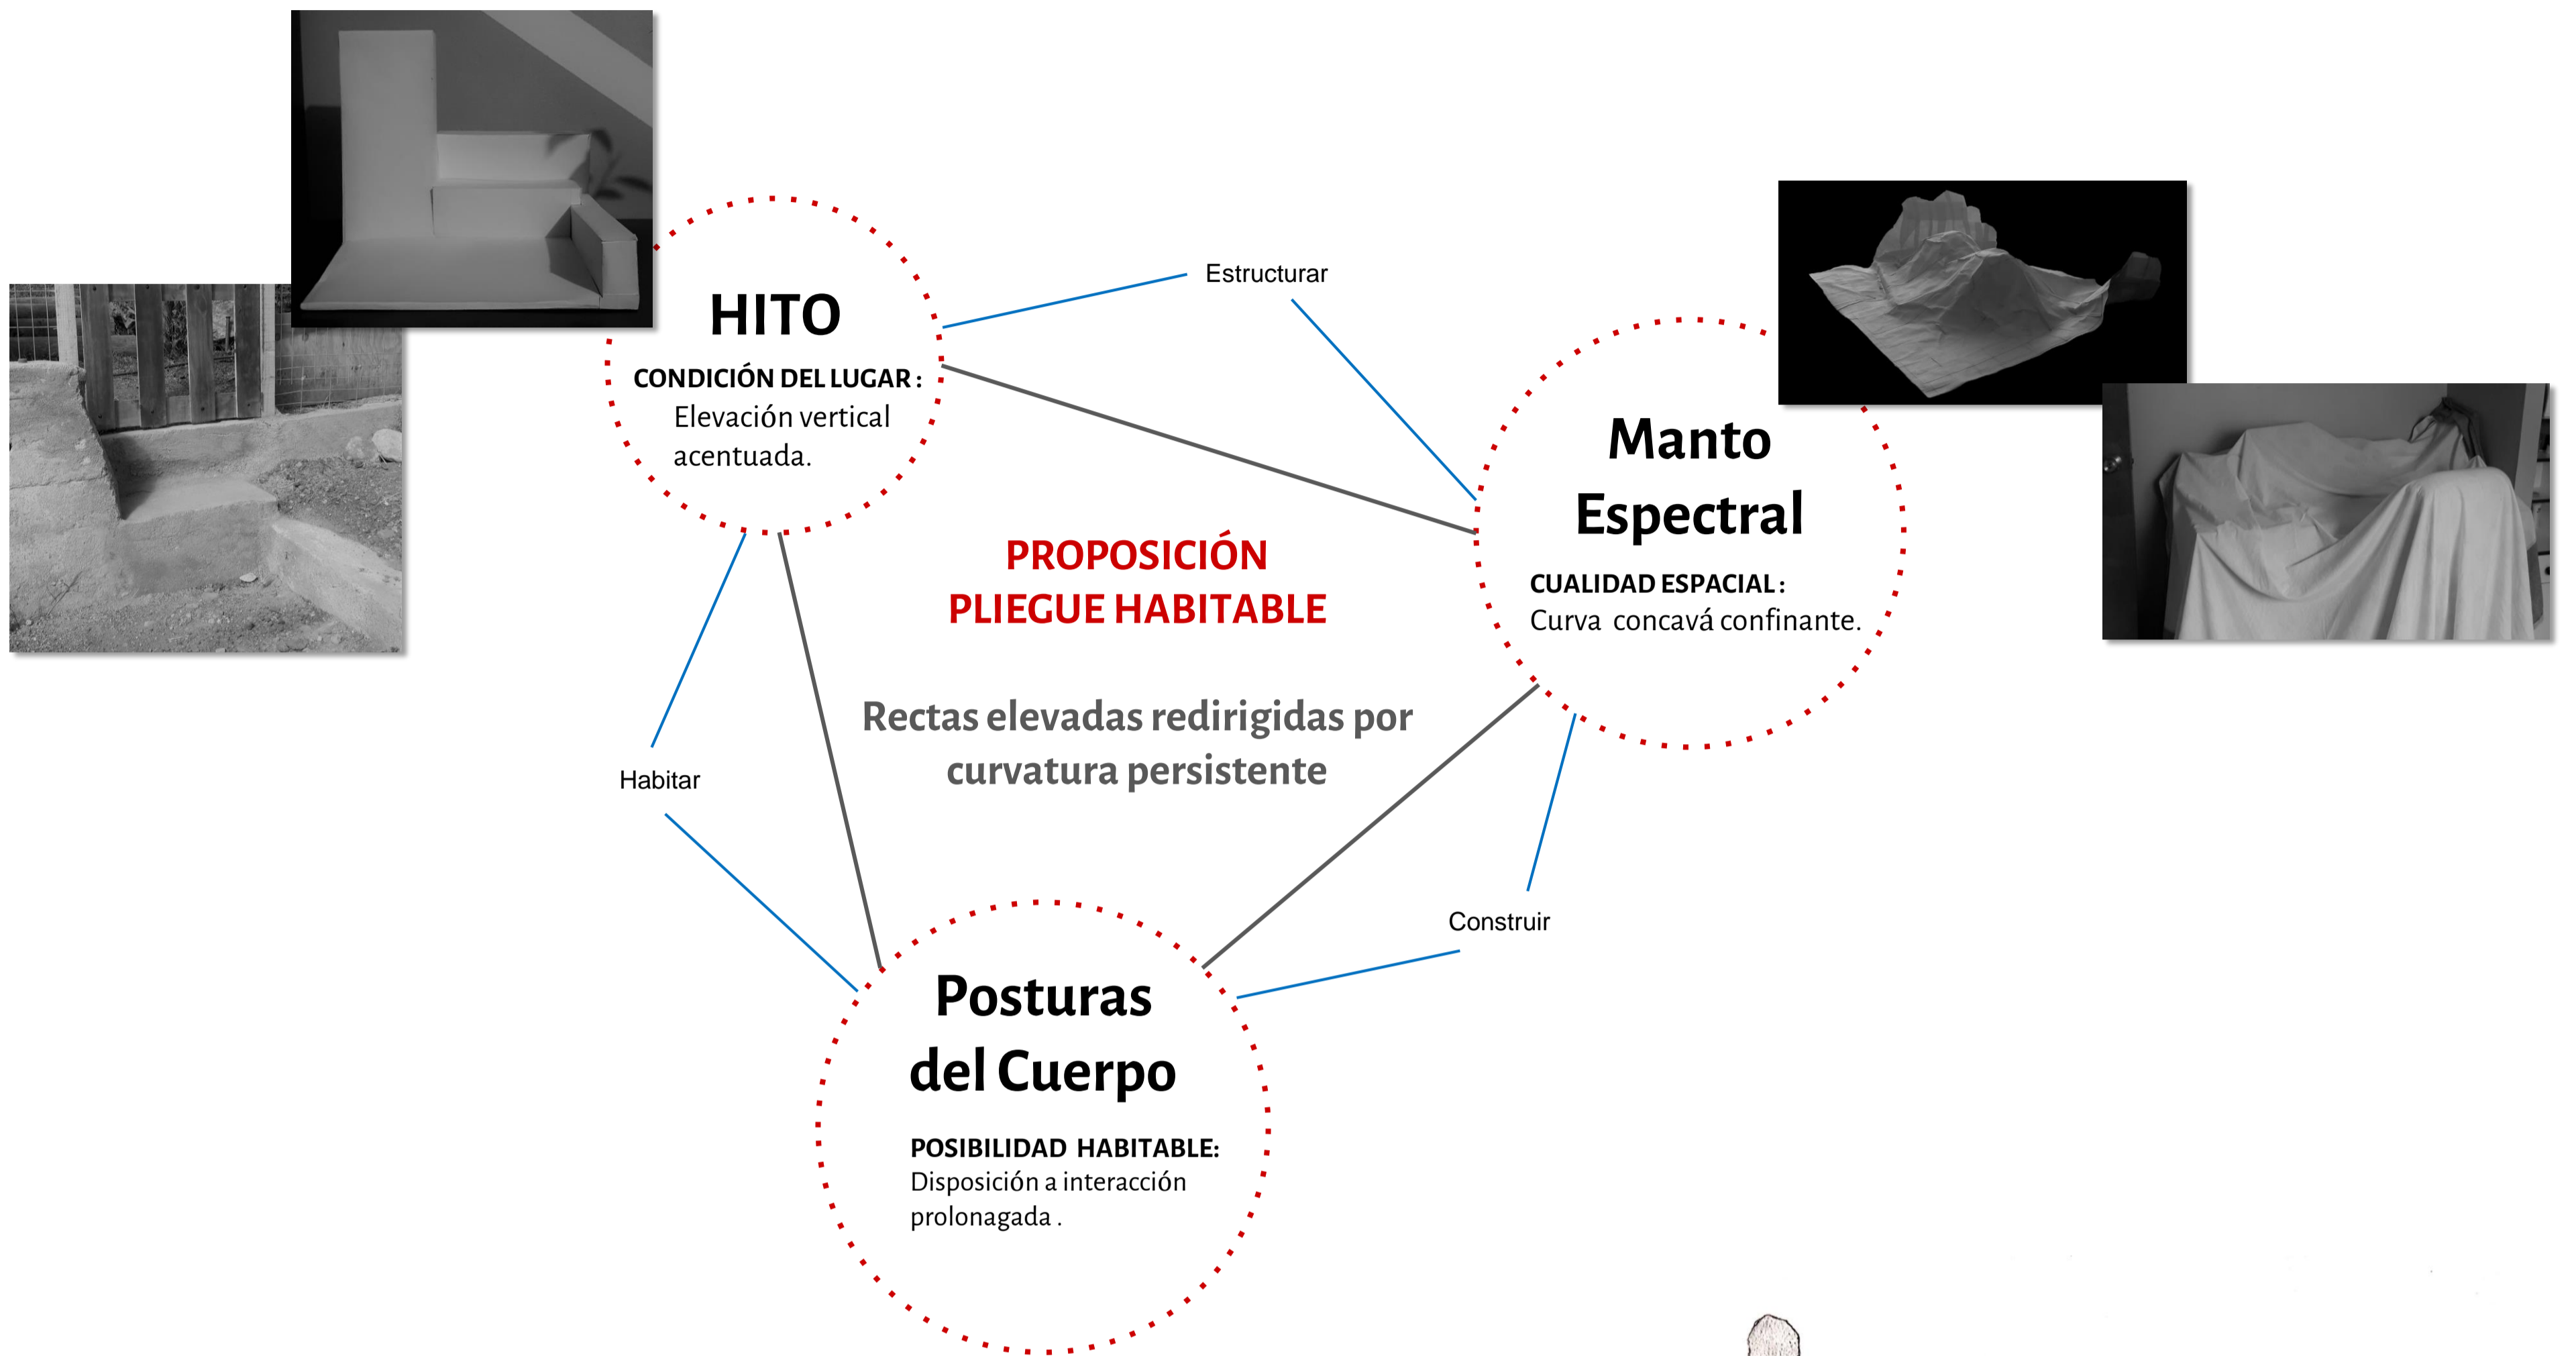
HITO

CONDICIÓN DEL LUGAR : Elevación vertical acentuada.

Estructurar

Manto Espectral

CUALIDAD ESPACIAL : Curva concavá confinante.

PROPOSICIÓN
PLIEGUE HABITABLE

Rectas elevadas redirigidas por curvatura persistente

Habitar

Construir

Posturas del Cuerpo

POSIBILIDAD HABITABLE: Disposición a interacción prolonagada .